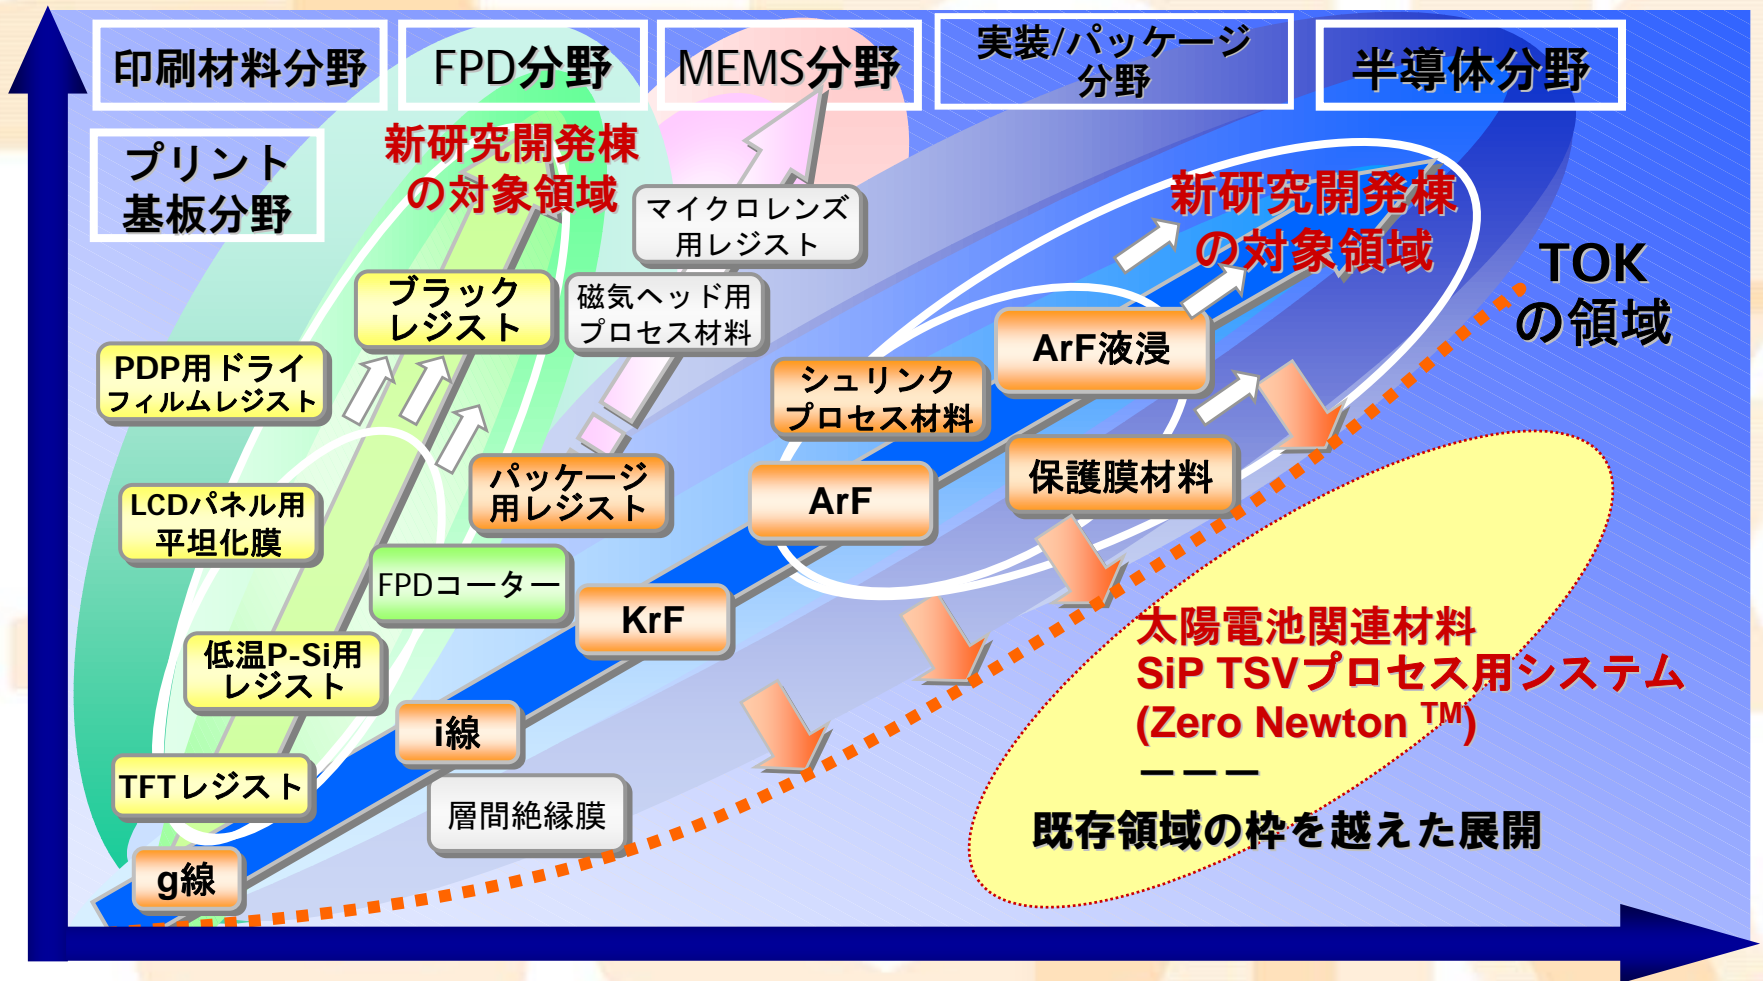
印刷材料分野

FPD分野

MEMS分野

実装/パッケージ分野

半導体分野

プリント基板分野

新研究開発棟の対象領域

マイクロレンズ用レジスト

磁気ヘッド用プロセス材料

ブラックレジスト

PDP用ドライフィルムレジスト

新研究開発棟の対象領域

TOKの領域

ArF液浸

シュリンクプロセス材料

ArF

保護膜材料

パッケージ用レジスト

LCDパネル用平坦化膜

FPDコーター

KrF

低温P-Si用レジスト

i線

TFTレジスト

層間絶縁膜

g線

太陽電池関連材料
SiP TSVプロセス用システム
(Zero Newton $^{TM}$)
———
既存領域の枠を越えた展開